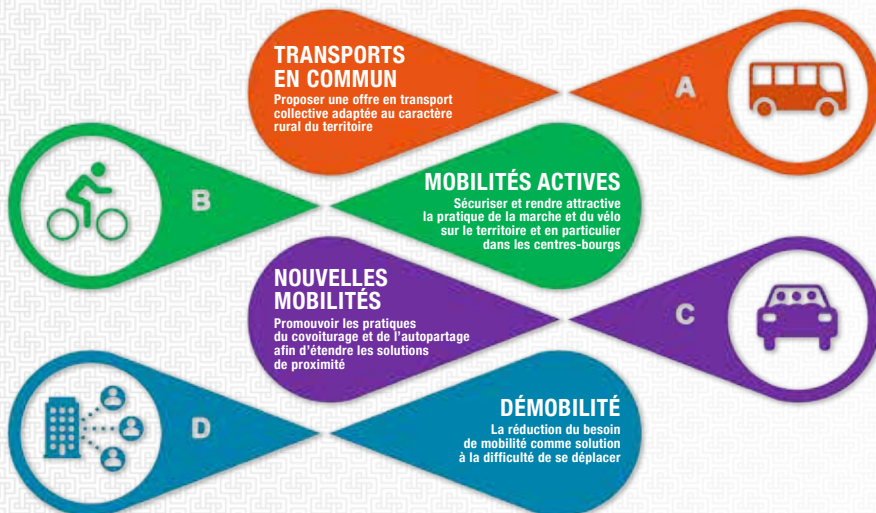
TRANSPORTS EN COMMUN
Proposer une offre en transport collective adaptée au caractère rural du territoire

A

B

MOBILITÉS ACTIVES
Sécuriser et rendre attractive la pratique de la marche et du vélo sur le territoire et en particulier dans les centres-bourgs

NOUVELLES MOBILITÉS
Promouvoir les pratiques du covoiturage et de l'autopartage afin d'étendre les solutions de proximité

C

D

DÉMOBILITÉ
La réduction du besoin de mobilité comme solution à la difficulté de se déplacer